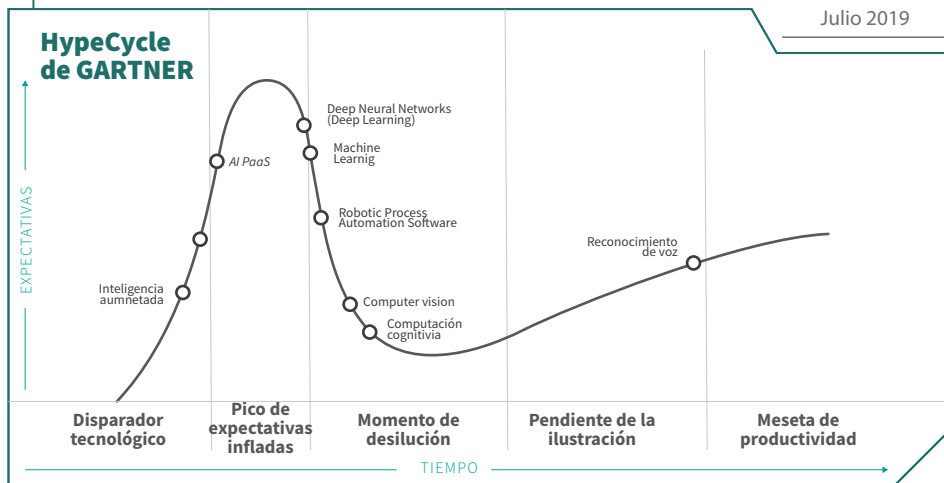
Julio 2019

HypeCycle de GARTNER

EXPECTATIVAS

AI PaaS

Deep Neural Networks (Deep Learning)

Machine Learnig

Robotic Process Automation Software

Inteligencia aumnetada

Computer vision

Computación cognitivia

Reconocimiento de voz

Disparador tecnológico

Pico de expectativas infladas

Momento de desilución

Pendiente de la ilustración

Meseta de productividad

TIEMPO